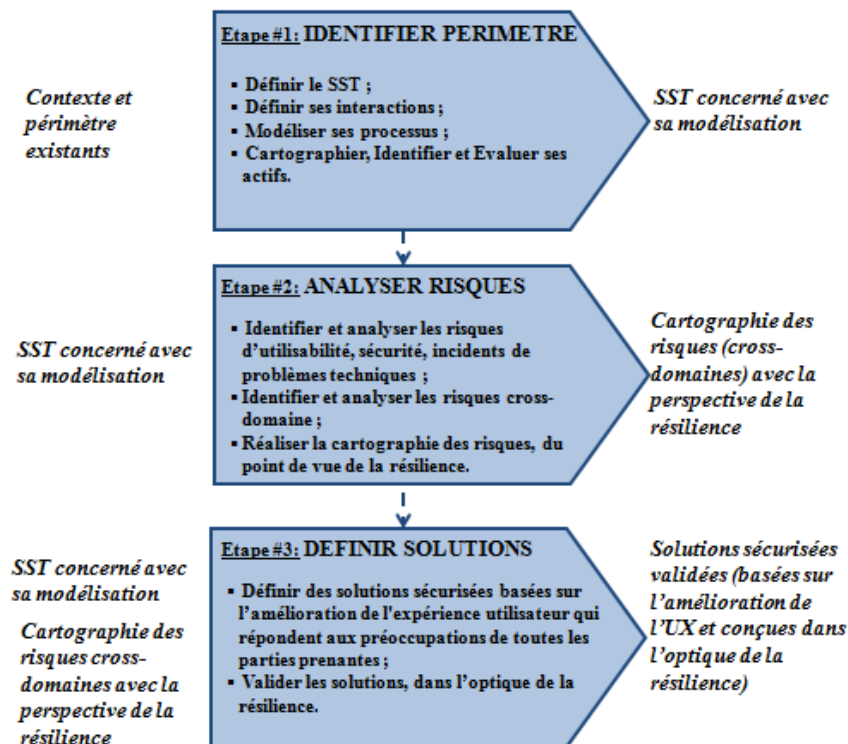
Contexte et périmètre existants

Etape #1: IDENTIFIER PERIMETRE

- Définir le SST ;
- Définir ses interactions ;
- Modéliser ses processus ;
- Cartographier, Identifier et Evaluer ses actifs.

SST concerné avec sa modélisation

SST concerné avec sa modélisation

Etape #2: ANALYSER RISQUES

- Identifier et analyser les risques d'utilisabilité, sécurité, incidents de problèmes techniques ;
- Identifier et analyser les risques cross-domaine ;
- Réaliser la cartographie des risques, du point de vue de la résilience.

Cartographie des risques (cross-domaines) avec la perspective de la résilience

SST concerné avec sa modélisation

Cartographie des risques cross-domaines avec la perspective de la résilience

Etape #3: DEFINIR SOLUTIONS

- Définir des solutions sécurisées basées sur l'amélioration de l'expérience utilisateur qui répondent aux préoccupations de toutes les parties prenantes ;
- Valider les solutions, dans l'optique de la résilience.

Solutions sécurisées validées (basées sur l'amélioration de l'UX et conçues dans l'optique de la résilience)